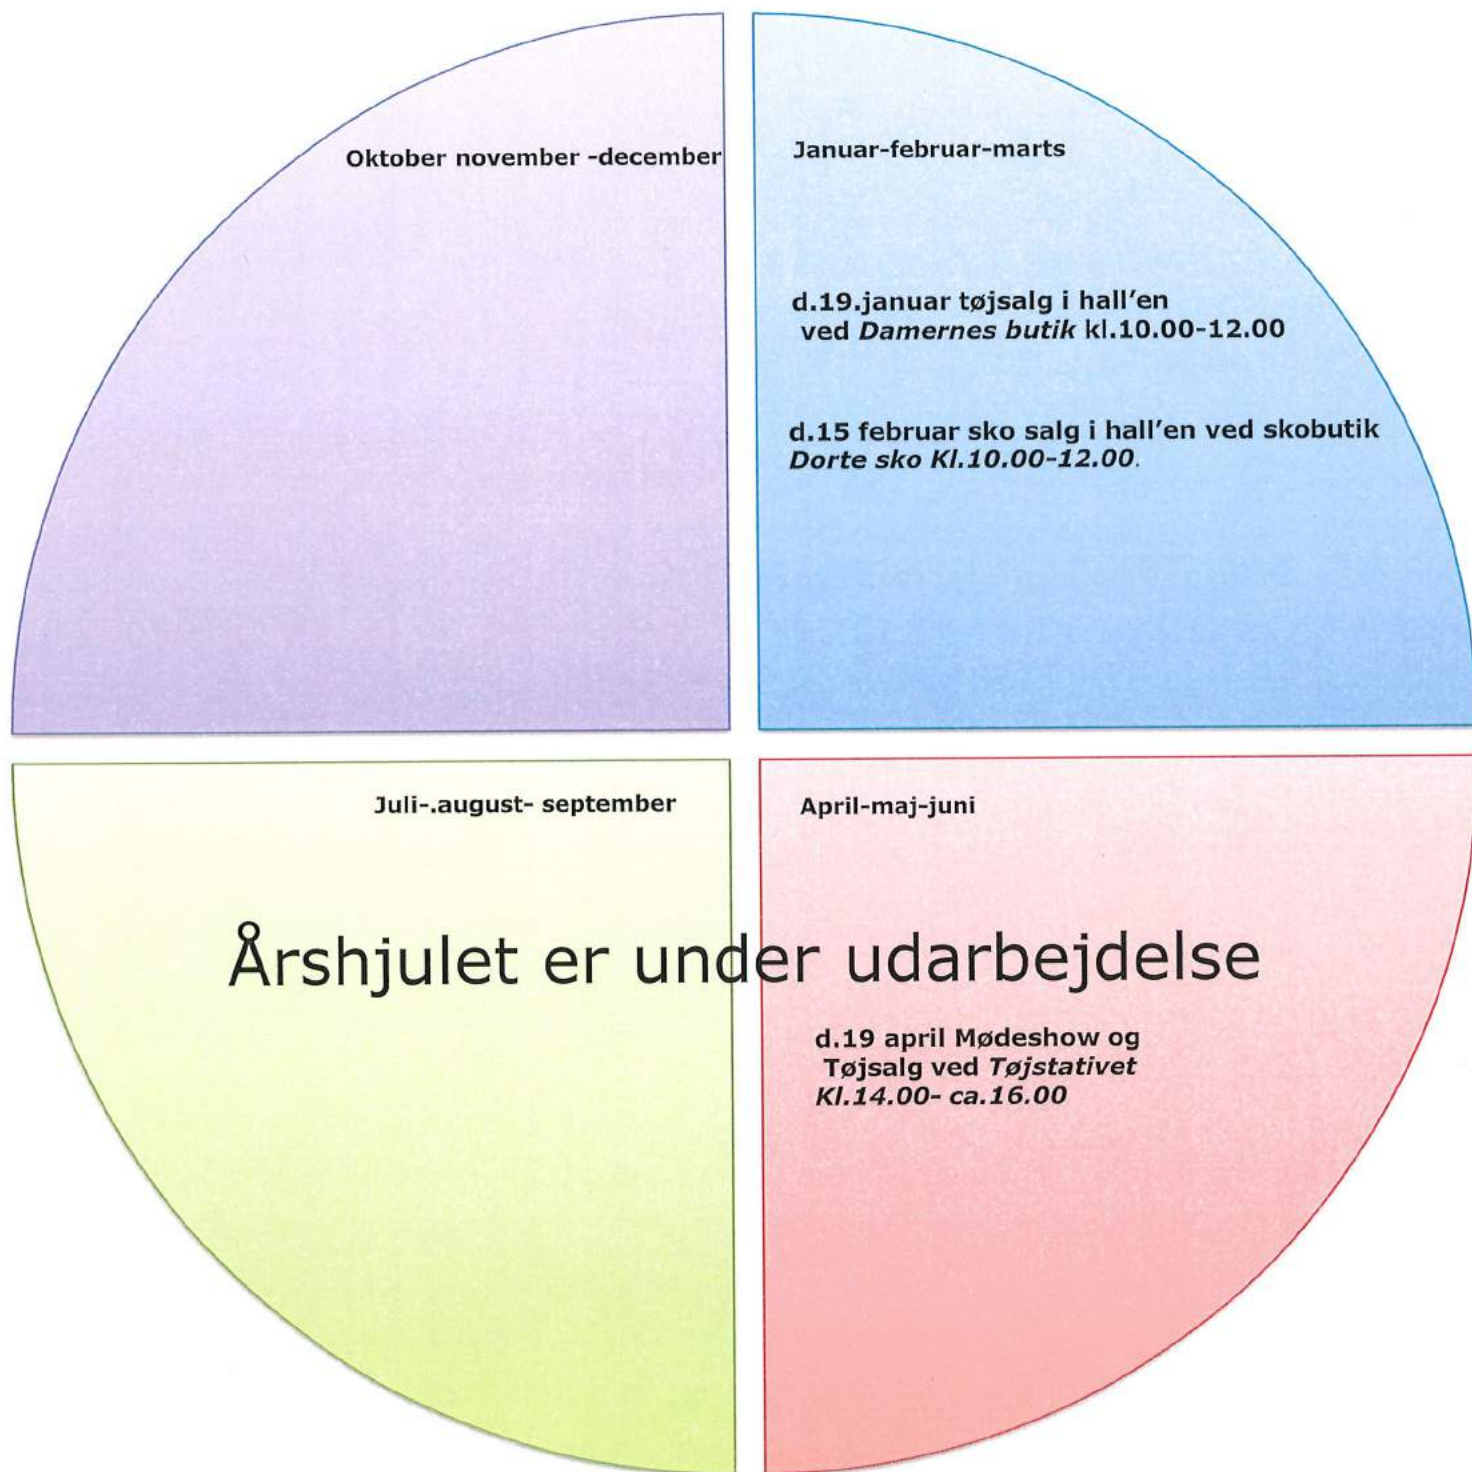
Oktober november -december

Januar-februar-marts

d.19.januar tøjsalg i hall'en ved Damernes butik kl.10.00-12.00

d.15 februar sko salg i hall'en ved skobutik Dorte sko Kl.10.00-12.00.

Juli-.august- september

April-maj-juni

Årshjulet er under udarbejdelse

d.19 april Mødeshow og Tøjsalg ved Tøjstativet Kl.14.00- ca.16.00